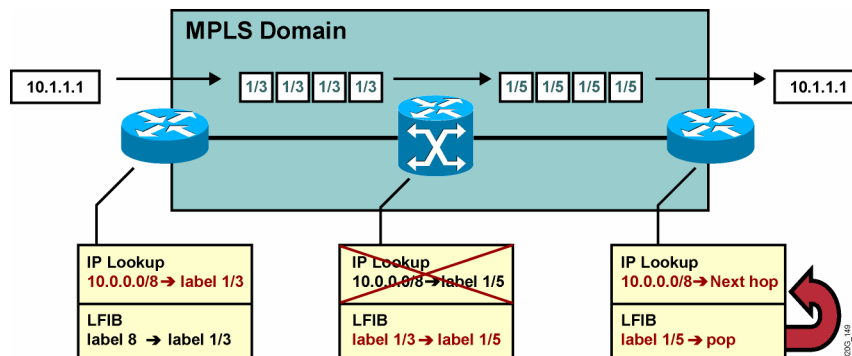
MPLS Domain

10.1.1.1

1/3 1/3 1/3 1/3

1/5 1/5 1/5 1/5

10.1.1.1

IP Lookup
10.0.0.0/8 → label 1/3

LFIB
label 8 → label 1/3

IP Lookup
10.0.0.0/8 → label 1/5

LFIB
label 1/3 → label 1/5

IP Lookup
10.0.0.0/8 → Next hop

LFIB
label 1/5 → pop

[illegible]_149